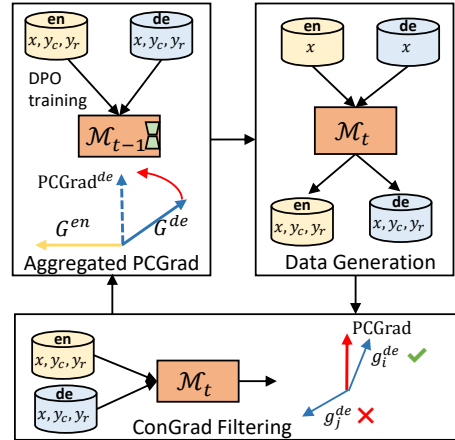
en
$x, y_c, y_r$

de
$x, y_c, y_r$

DPO training

$\mathcal{M}_{t-1}$

PCGrad$^{de}$

$G^{en}$

$G^{de}$

Aggregated PCGrad

en
$x$

de
$x$

$\mathcal{M}_t$

en
$x, y_c, y_r$

de
$x, y_c, y_r$

Data Generation

en
$x, y_c, y_r$

de
$x, y_c, y_r$

$\mathcal{M}_t$

PCGrad

$g_i^{de}$ ✔

$g_j^{de}$ ✘

ConGrad Filtering